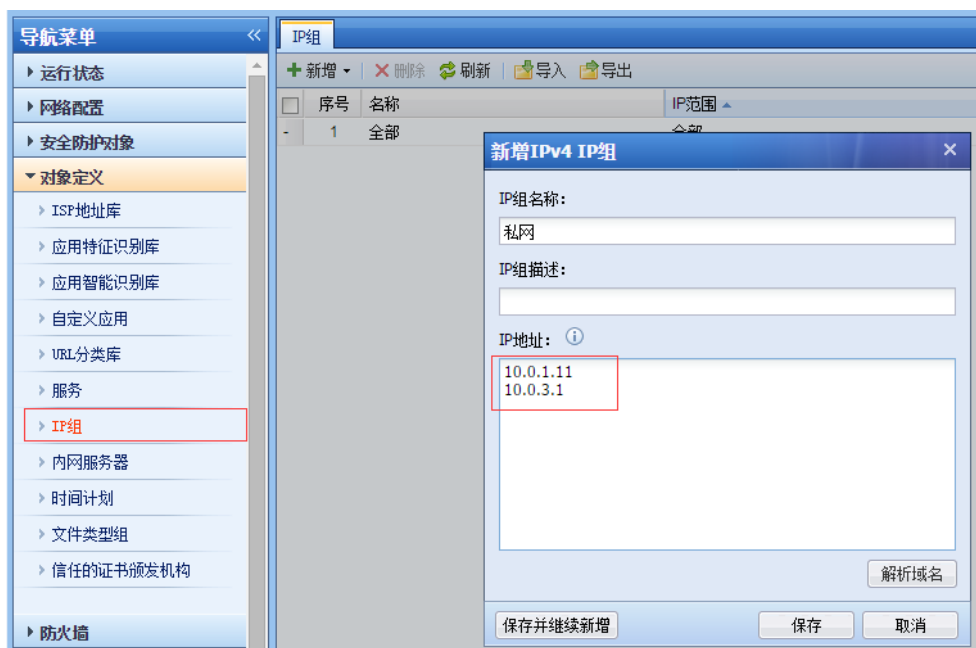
导航菜单 «

运行状态

网络配置

安全防护对象

对象定义

ISP地址库

应用特征识别库

应用智能识别库

自定义应用

URL分类库

服务

IP组

内网服务器

时间计划

文件类型组

信任的证书颁发机构

防火墙

IP组

新增 | 删除 | 刷新 | 导入 | 导出

| | 序号 | 名称 | IP范围 |
|---|---|---|---|
| - | 1 | 全部 | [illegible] |

新增IPv4 IP组 ×

IP组名称:

私网

IP组描述:

IP地址: ⓘ

10.0.1.11
10.0.3.1

解析域名

保存并继续新增

保存

取消